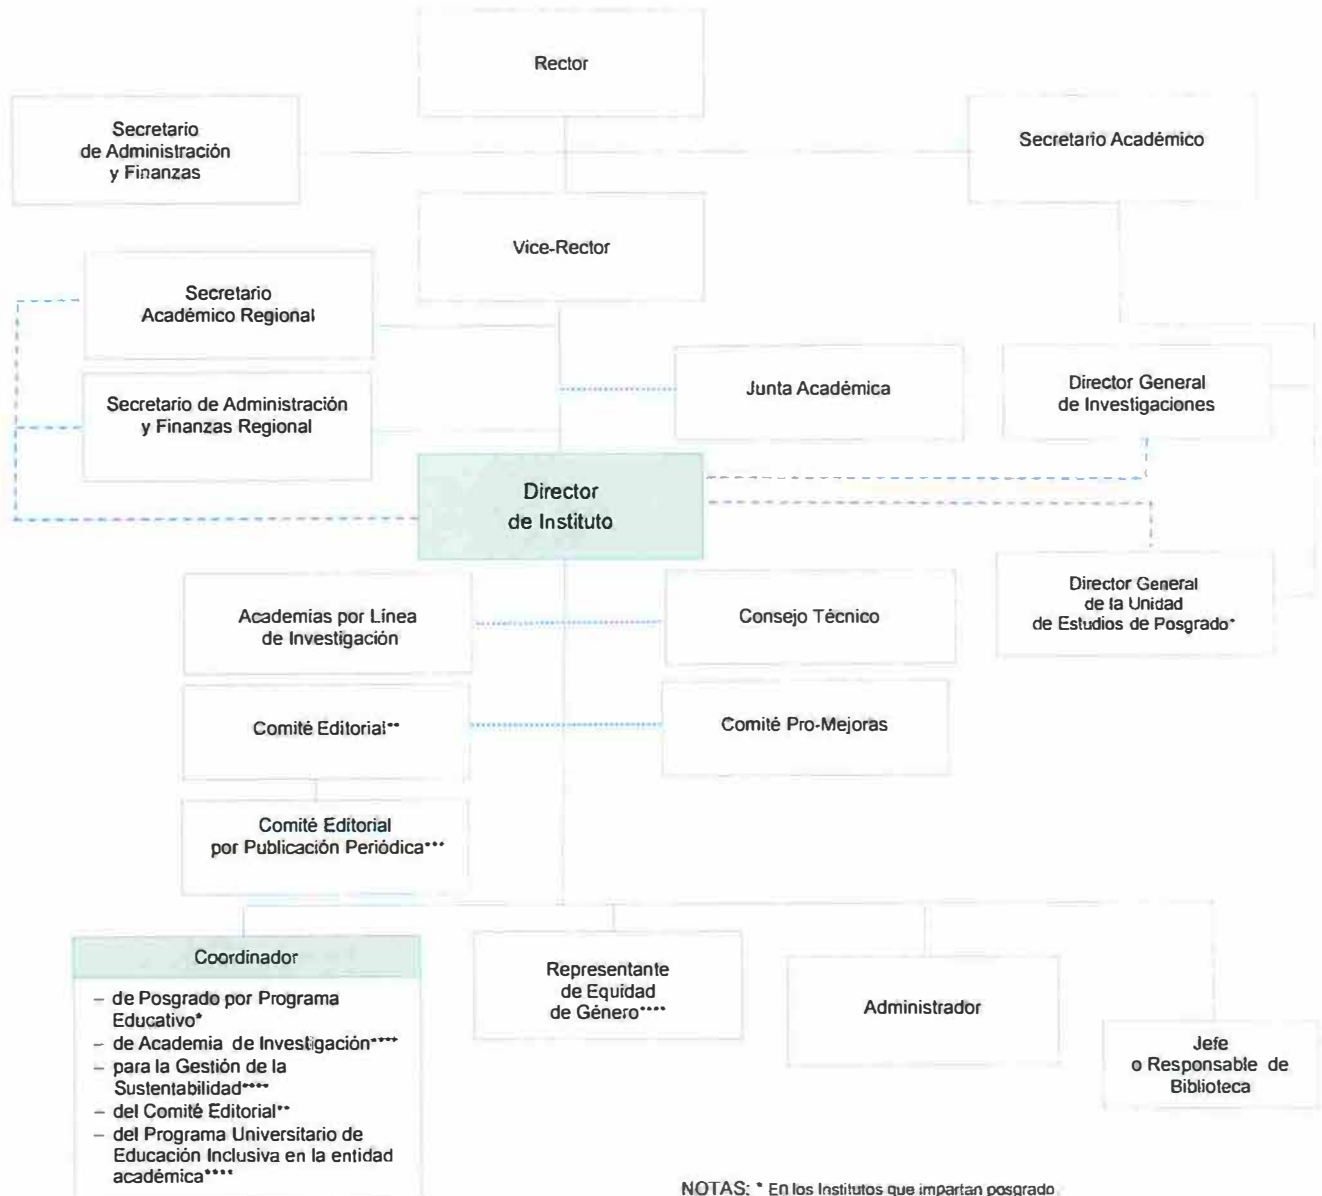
Rector

Secretario de Administración y Finanzas

Secretario Académico

Vice-Rector

Secretario Académico Regional

Junta Académica

Director General de Investigaciones

Secretario de Administración y Finanzas Regional

Director de Instituto

Director General de la Unidad de Estudios de Posgrado*

Academias por Línea de Investigación

Consejo Técnico

Comité Editorial**

Comité Pro-Mejoras

Comité Editorial por Publicación Periódica***

Coordinador

– de Posgrado por Programa Educativo*
– de Academia de Investigación****
– para la Gestión de la Sustentabilidad****
– del Comité Editorial**
– del Programa Universitario de Educación Inclusiva en la entidad académica****

Representante de Equidad de Género****

Administrador

Jefe o Responsable de Biblioteca

NOTAS: * En los Institutos que impartan posgrado.